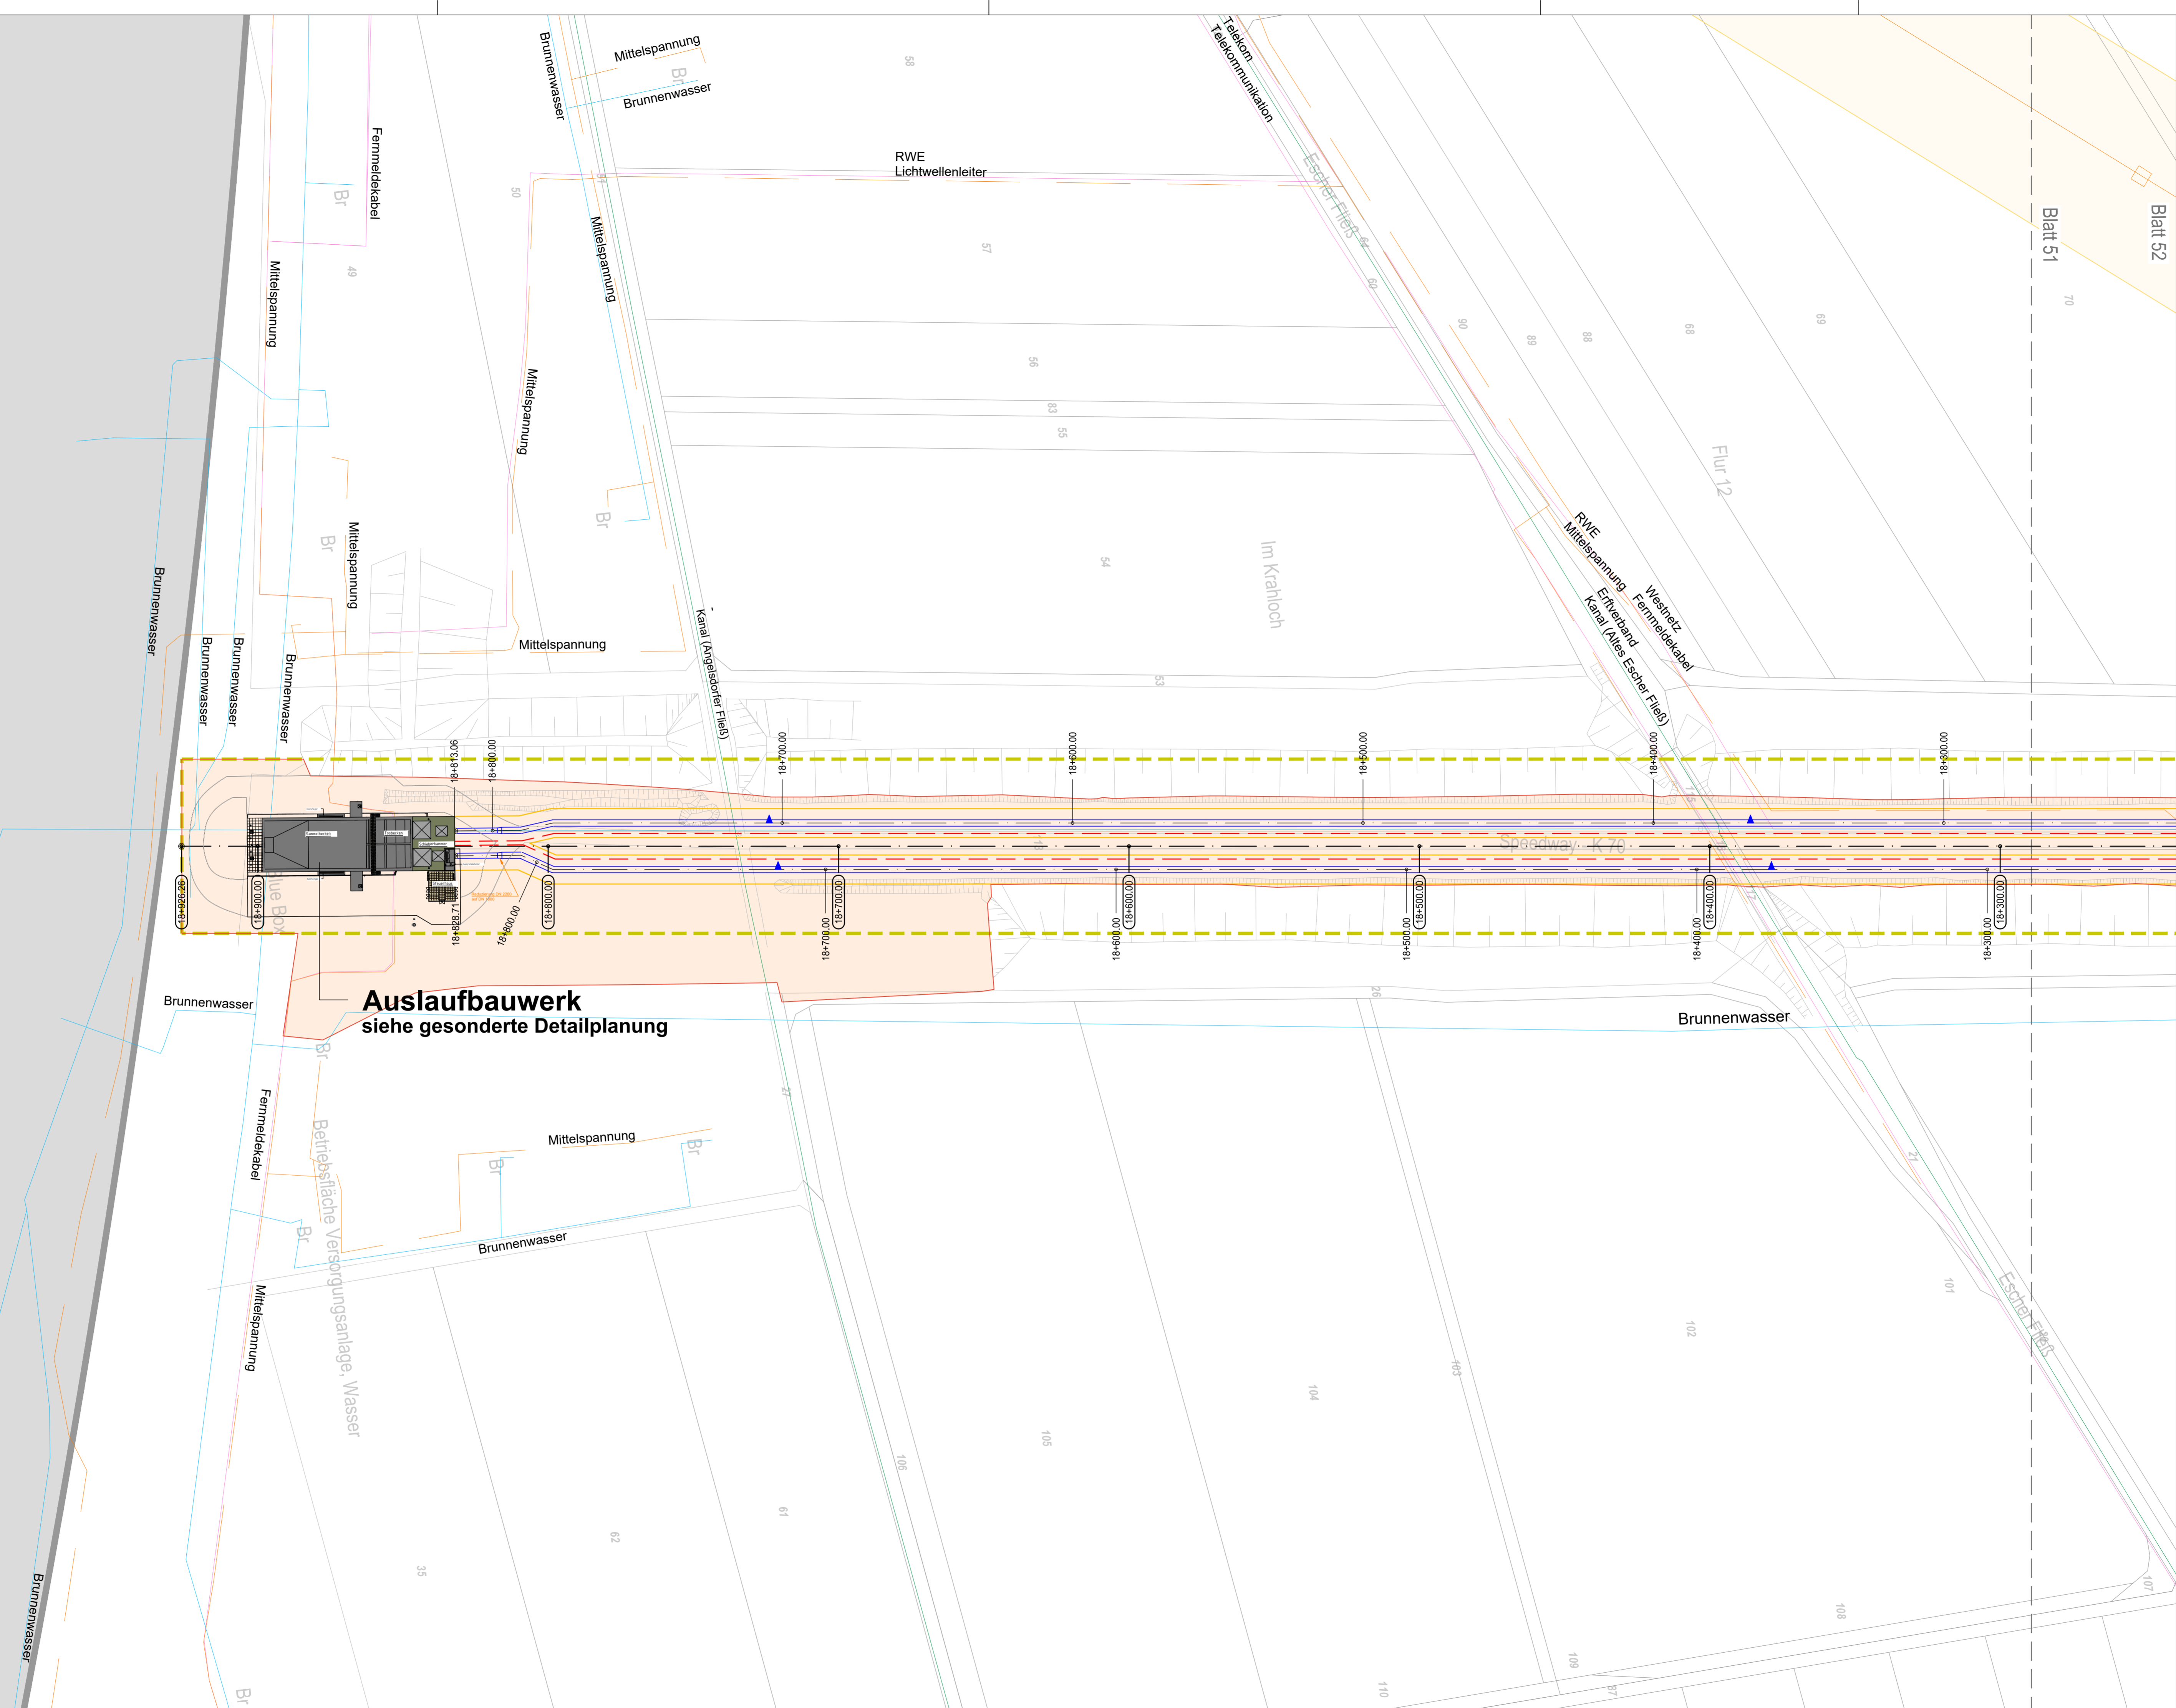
Brunnenwasser
Mittelspannung
Br
Brunnenwasser
Telekom
Telekommunikation
58
RWE
Lichtwellenleiter
Fernmeldekabel
Br
50
Mittelspannung
57
Escher Fließ
49
Mittelspannung
Blatt 51
Blatt 52
70
90
89
88
68
69
56
Mittelspannung
83
55
Flur 12
Br
Br
Mittelspannung
Im Krahloch
54
RWE
Mittelspannung
Erftverband
Kanal (Altes Escher Fließ)
Westnetz
Fernmeldekabel
Brunnenwasser
Brunnenwasser
Brunnenwasser
Brunnenwasser
Mittelspannung
Kanal (Angelsdorfer Fließ)
53
18+813.06
18+800.00
18+700.00
18+600.00
18+500.00
18+400.00
18+300.00
Speedway - K 70
18+926.26
18+900.00
18+828.71
18+800.00
18+800.00
18+700.00
18+700.00
18+600.00
18+600.00
18+500.00
18+500.00
18+400.00
18+400.00
18+300.00
18+300.00
Blue Box
Brunnenwasser
Auslaufbauwerk
siehe gesonderte Detailplanung
26
Brunnenwasser
Br
27
Fernmeldekabel
Mittelspannung
Br
Br
Betriebsfläche Versorgungsanlage, Wasser
Br
Brunnenwasser
21
101
Escher Fließ
Mittelspannung
102
103
104
105
106
61
62
35
108
107
109
110
Brunnenwasser
Br